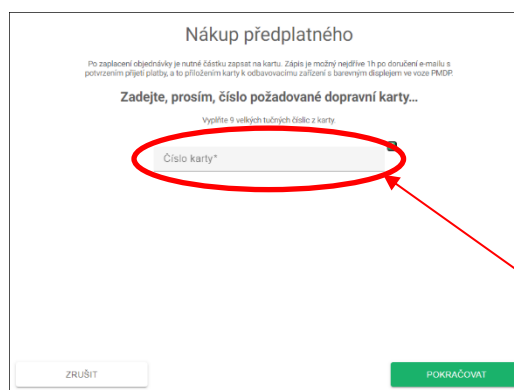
Nákup předplatného

Po zaplacení objednávky je nutné částku zapsat na kartu. Zápis je možný nejdříve 1h po doručení e-mailu s potvrzením přijetí platby, a to přiložením karty k odbavovacímu zařízení s barevným displejem ve voze PMDP.

Zadejte, prosím, číslo požadované dopravní karty...

Vyplňte 9 velkých tučných číslic z karty.

Číslo karty*

ZRUŠIT

POKRAČOVAT